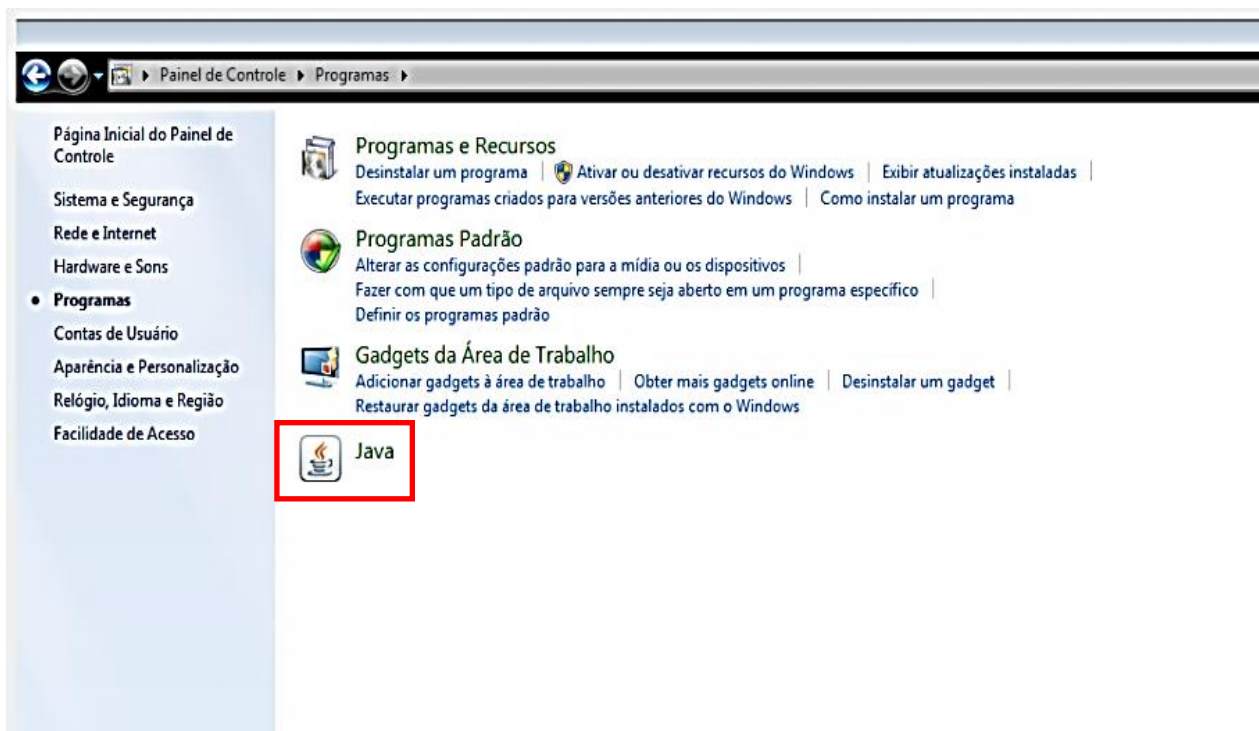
▸ Painel de Controle ▸ Programas ▸

Página Inicial do Painel de Controle

Sistema e Segurança

Rede e Internet

Hardware e Sons

• Programas

Contas de Usuário

Aparência e Personalização

Relógio, Idioma e Região

Facilidade de Acesso

Programas e Recursos
Desinstalar um programa | Ativar ou desativar recursos do Windows | Exibir atualizações instaladas |
Executar programas criados para versões anteriores do Windows | Como instalar um programa

Programas Padrão
Alterar as configurações padrão para a mídia ou os dispositivos |
Fazer com que um tipo de arquivo sempre seja aberto em um programa específico |
Definir os programas padrão

Gadgets da Área de Trabalho
Adicionar gadgets à área de trabalho | Obter mais gadgets online | Desinstalar um gadget |
Restaurar gadgets da área de trabalho instalados com o Windows

Java